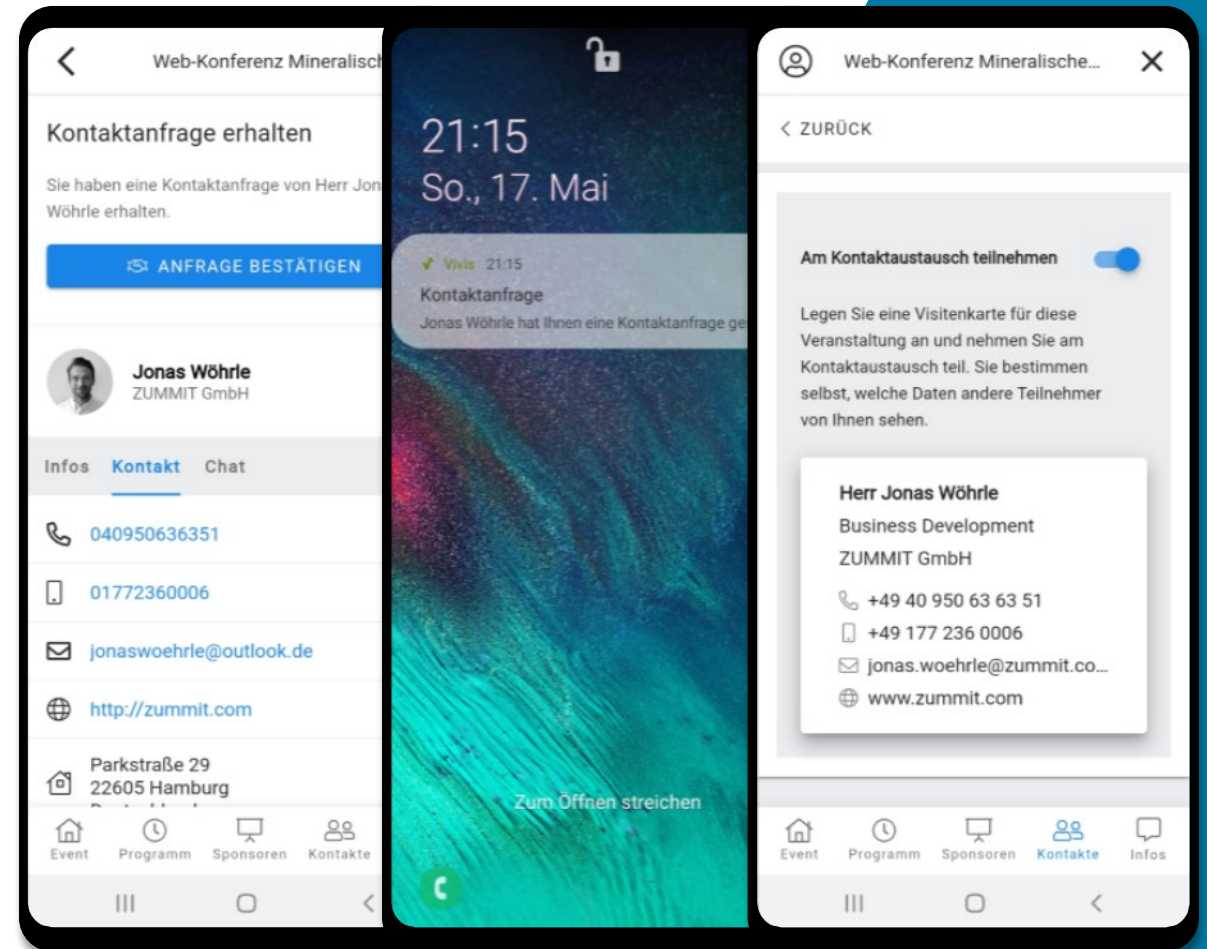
Web-Konferenz Mineralisch

Kontaktanfrage erhalten

Sie haben eine Kontaktanfrage von Herr Jon Wöhrle erhalten.

ANFRAGE BESTÄTIGEN

Jonas Wöhrle
ZUMMIT GmbH

Infos Kontakt Chat

040950636351

01772360006

jonaswoehrle@outlook.de

http://zummit.com

Parkstraße 29
22605 Hamburg
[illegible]

Event Programm Sponsoren Kontakte

21:15
So., 17. Mai

Vivis 21:15
Kontaktanfrage
Jonas Wöhrle hat Ihnen eine Kontaktanfrage ge

Zum Öffnen streichen

Web-Konferenz Mineralische...

< ZURÜCK

Am Kontaktaustausch teilnehmen

Legen Sie eine Visitenkarte für diese Veranstaltung an und nehmen Sie am Kontaktaustausch teil. Sie bestimmen selbst, welche Daten andere Teilnehmer von Ihnen sehen.

Herr Jonas Wöhrle
Business Development
ZUMMIT GmbH
+49 40 950 63 63 51
+49 177 236 0006
jonas.woehrle@zummit.co...
www.zummit.com

Event Programm Sponsoren Kontakte Infos